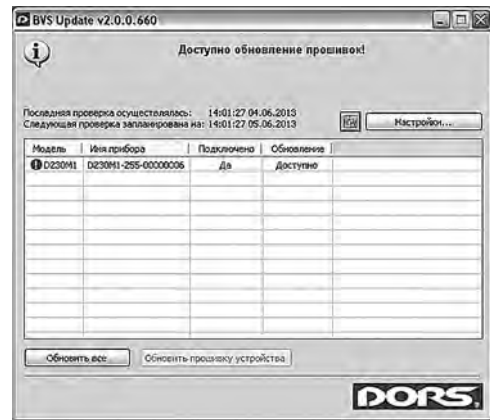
BVS Update v2.0.0.660

Доступно обновление прошивок!

Последняя проверка осуществлялась: 14:01:27 04.06.2013
Следующая проверка запланирована на: 14:01:27 05.06.2013

Настройки...

| Модель | Имя прибора | Подключено | Обновление |
|---|---|---|---|
| D230M1 | D230M1-255-00000006 | Да | Доступно |

Обновить все

Обновить прошивку устройства

DORS